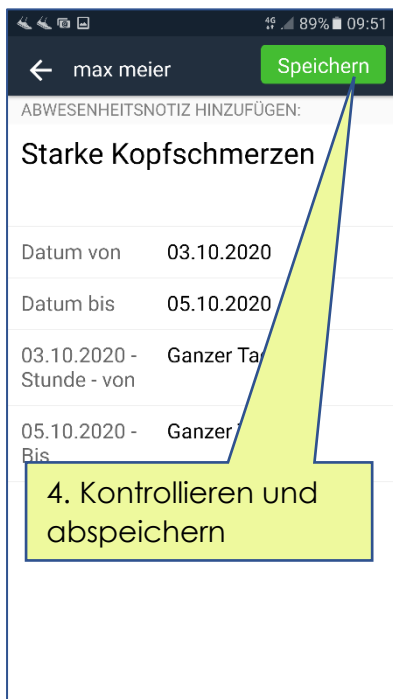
4G 89% 09:51

max meier

Speichern

ABWESENHEITSNOTIZ HINZUFÜGEN:

Starke Kopfschmerzen

| | |
|---|---|
| Datum von | 03.10.2020 |
| Datum bis | 05.10.2020 |
| 03.10.2020 - Stunde - von | Ganzer Ta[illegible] |
| 05.10.2020 - Bis | Ganzer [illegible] |

4. Kontrollieren und abspeichern